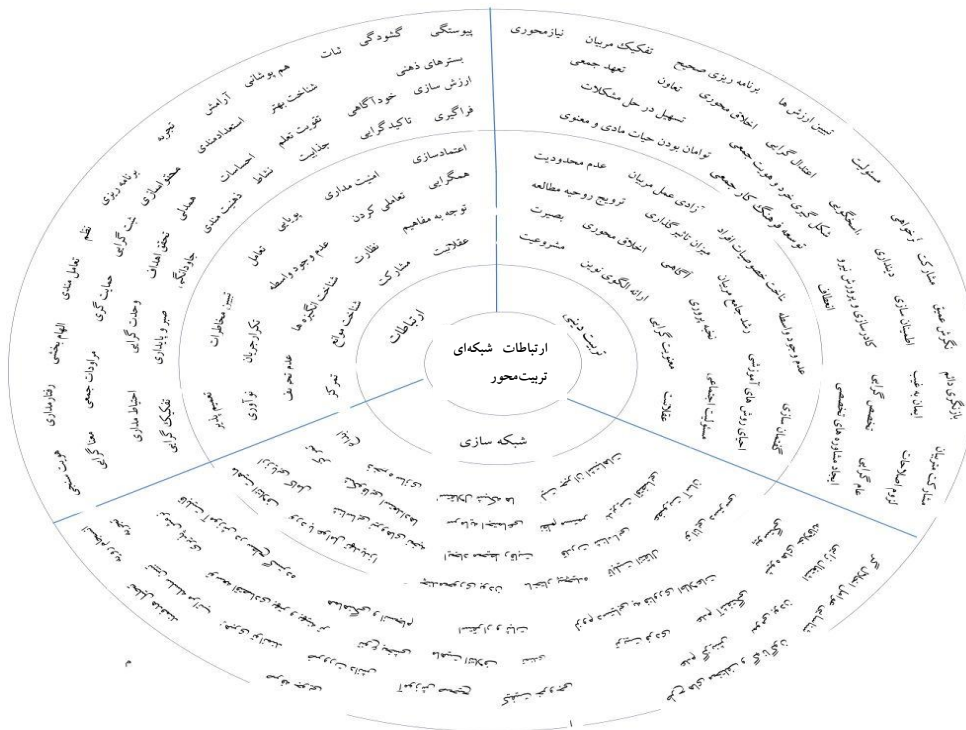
ارتباطات شبکه‌ای تربیت‌محور

ارتباطات

تربیت دینی

شبکه سازی

نیازمحوری
تفکیک مربیان
برنامه ریزی صحیح
تعهد جمعی
تبیین ارزش ها
اخلاق محوری
تعاون
تسهیل در حل مشکلات
توأمان بودن حیات مادی و معنوی
اعتدال گرایی
شکل گیری خرد و هویت جمعی
مسئولیت
توسعه فرهنگ کار جمعی
عدم محدودیت
آزادی عمل مربیان
ترویج روحیه مطالعه
عدم وجود واسطه
شناخت عنصر حیات افراد
میزان تاثیرگذاری
بصیرت
الگوی
مشارکت اجتماعی
دینداری
انسان سازی
کادرسازی و پرورش نیرو
انعطاف
نگرش عمیق
رشد جامع مربیان
اخلاق محوری
مشروعیت
آگاهی
ارائه الگوی نوین
نخبه‌پروری
معنویت گرایی
عقلانیت
ایجاد روش های آموزشی
مسئولیت اجتماعی
جریان سازی
بازنگری دائم
اسناد غیب
تخصص گرایی
ایجاد مهارت های تخصصی
عام گرایی
ارزیابی و ارتقا
اصلاح مراجعات
مشارکت مربیان

پیوستگی
گفتوگی
ثبات
بسترهای ذهنی
هم پوشانی
ارزش سازی
خودآگاهی
شناخت بهتر
آرامش
تجربه
فراگیری
تاکیدگرایی
تقویت تعلم
استعدادمندی
برنامه ریزی
جذابیت
نشاط
احساسات
محتواسازی
نظم
اعتمادسازی
امنیت مداری
همگرایی
تعاملی کردن
ذهنیت مداری
همدلی
مثبت گرایی
تعامل مندی
توجه به مفاهیم
پویایی
تعامل
تحقق اهداف
حمایت گری
الهام بخشی
عقلانیت
نظارت
عدم وجود واسطه
جاودانگی
وحدت گرایی
مرادوات جمعی
رفتارمداری
مشارکت
شناخت الگوها
تبیین مخاطرات
صبر و پایداری
اجتماع مداری
هویت سیمی
شناخت موانع
تکرار جریان
تصمیم پذیر
شبکه گرایی
معناگرایی
عدم تحریف
نوآوری
تمرکز